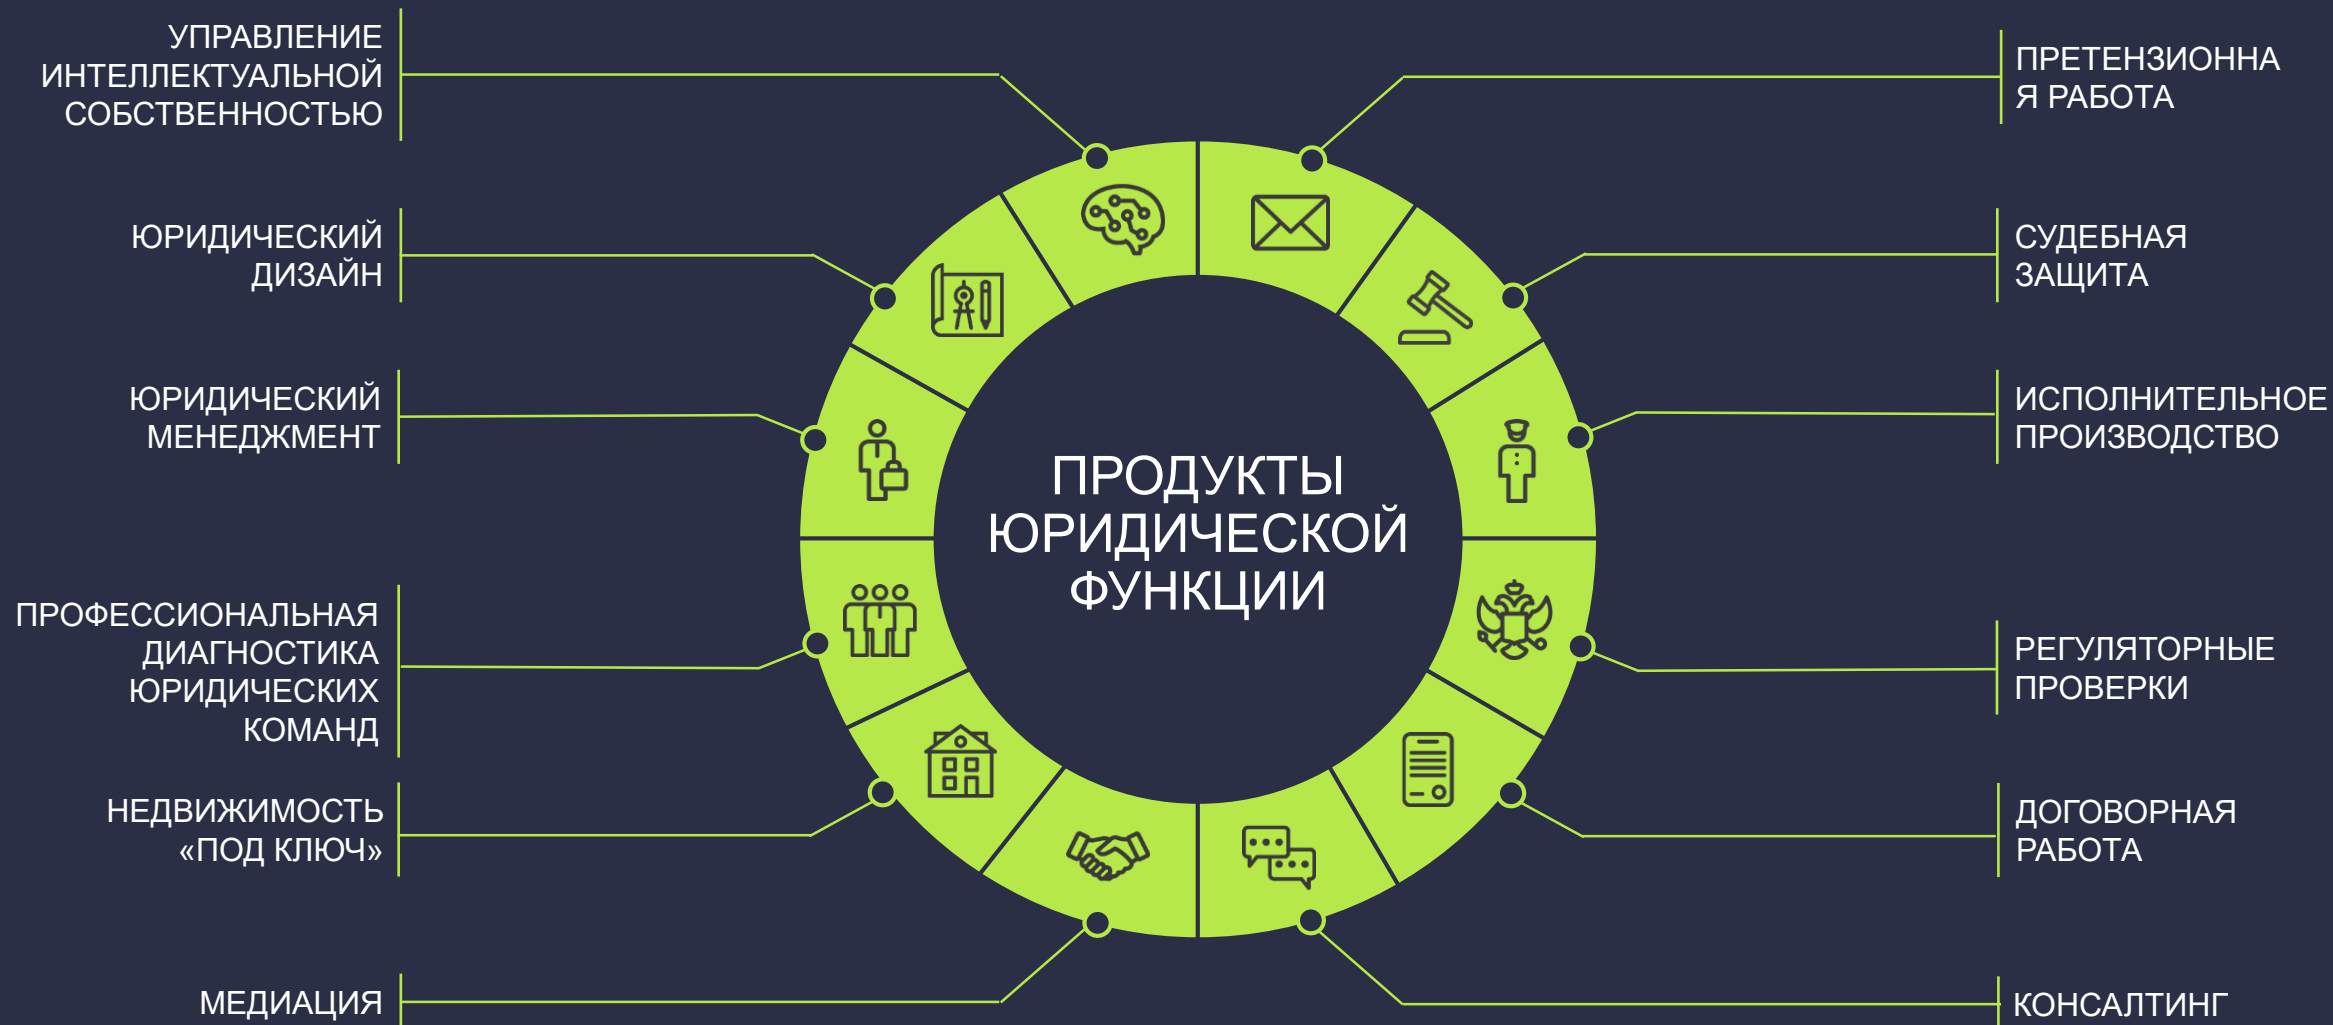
УПРАВЛЕНИЕ ИНТЕЛЛЕКТУАЛЬНОЙ СОБСТВЕННОСТЬЮ

ЮРИДИЧЕСКИЙ ДИЗАЙН

ЮРИДИЧЕСКИЙ МЕНЕДЖМЕНТ

ПРОФЕССИОНАЛЬНАЯ ДИАГНОСТИКА ЮРИДИЧЕСКИХ КОМАНД

НЕДВИЖИМОСТЬ «ПОД КЛЮЧ»

МЕДИАЦИЯ

ПРОДУКТЫ ЮРИДИЧЕСКОЙ ФУНКЦИИ

ПРЕТЕНЗИОННА Я РАБОТА

СУДЕБНАЯ ЗАЩИТА

ИСПОЛНИТЕЛЬНОЕ ПРОИЗВОДСТВО

РЕГУЛЯТОРНЫЕ ПРОВЕРКИ

ДОГОВОРНАЯ РАБОТА

КОНСАЛТИНГ